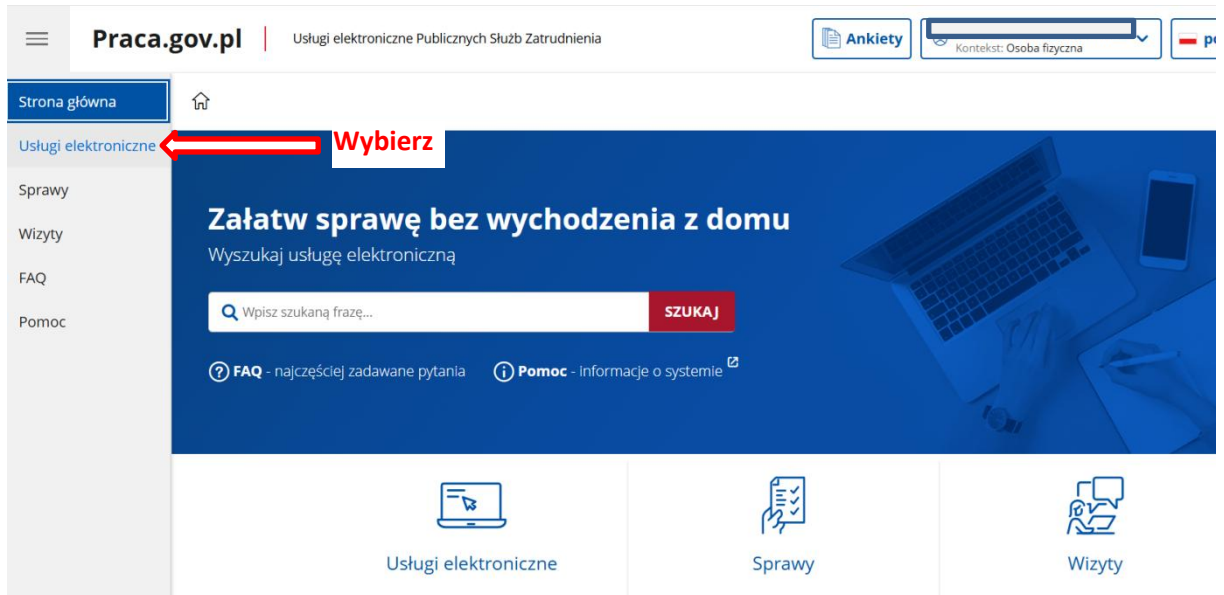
Praca.gov.pl

Usługi elektroniczne Publicznych Służb Zatrudnienia

Ankiety

Kontekst: Osoba fizyczna

po

Strona główna

Usługi elektroniczne

Wybierz

Sprawy

Wizyty

FAQ

Pomoc

Załatw sprawę bez wychodzenia z domu

Wyszukaj usługę elektroniczną

Wpisz szukaną frazę...

SZUKAJ

FAQ - najczęściej zadawane pytania

Pomoc - informacje o systemie

Usługi elektroniczne

Sprawy

Wizyty